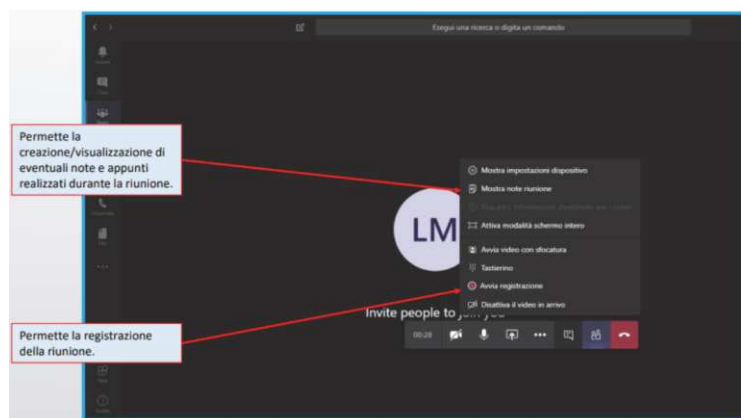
Esegui una ricerca o digita un comando

Permette la creazione/visualizzazione di eventuali note e appunti realizzati durante la riunione.

Mostra impostazioni dispositivo
Mostra note riunione
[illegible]
Attiva modalità schermo intero
Avvia video con sfocatura
Tastierino
Avvia registrazione
Disattiva il video in arrivo

LM

Invite people to join you

00:28

Permette la registrazione della riunione.